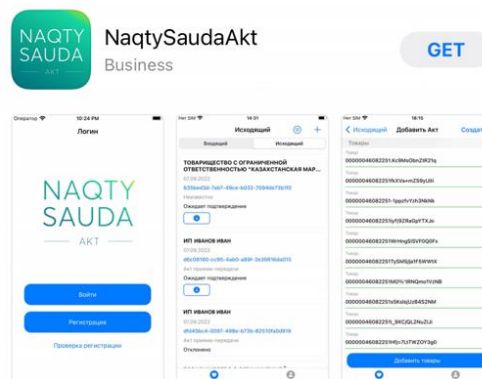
NAQTY SAUDA AKT

NaqtySaudaAkt

Business

GET

Оператор 10:24 PM

Логин

NAQTY SAUDA AKT

Войти

Регистрация

Проверка регистрации

Нет SIM 14:31

Исходящий

Входящий Исходящий

ТОВАРИЩЕСТВО С ОГРАНИЧЕННОЙ ОТВЕТСТВЕННОСТЬЮ "КАЗАХСТАНСКАЯ МАР...

07.09.2022

Ожидает подтверждения

ИП ИВАНОВ ИВАН

07.09.2022

Акт приема-передачи

Ожидает подтверждения

ИП ИВАНОВ ИВАН

07.09.2022

Акт приема-передачи

Отклонено

Нет SIM 16:16

‹ Исходящий Добавить Акт Создат

Товары

Товар

Товар

Товар

Товар

Товар

Товар

Товар

Товар

Товар

Товар

Добавить товары